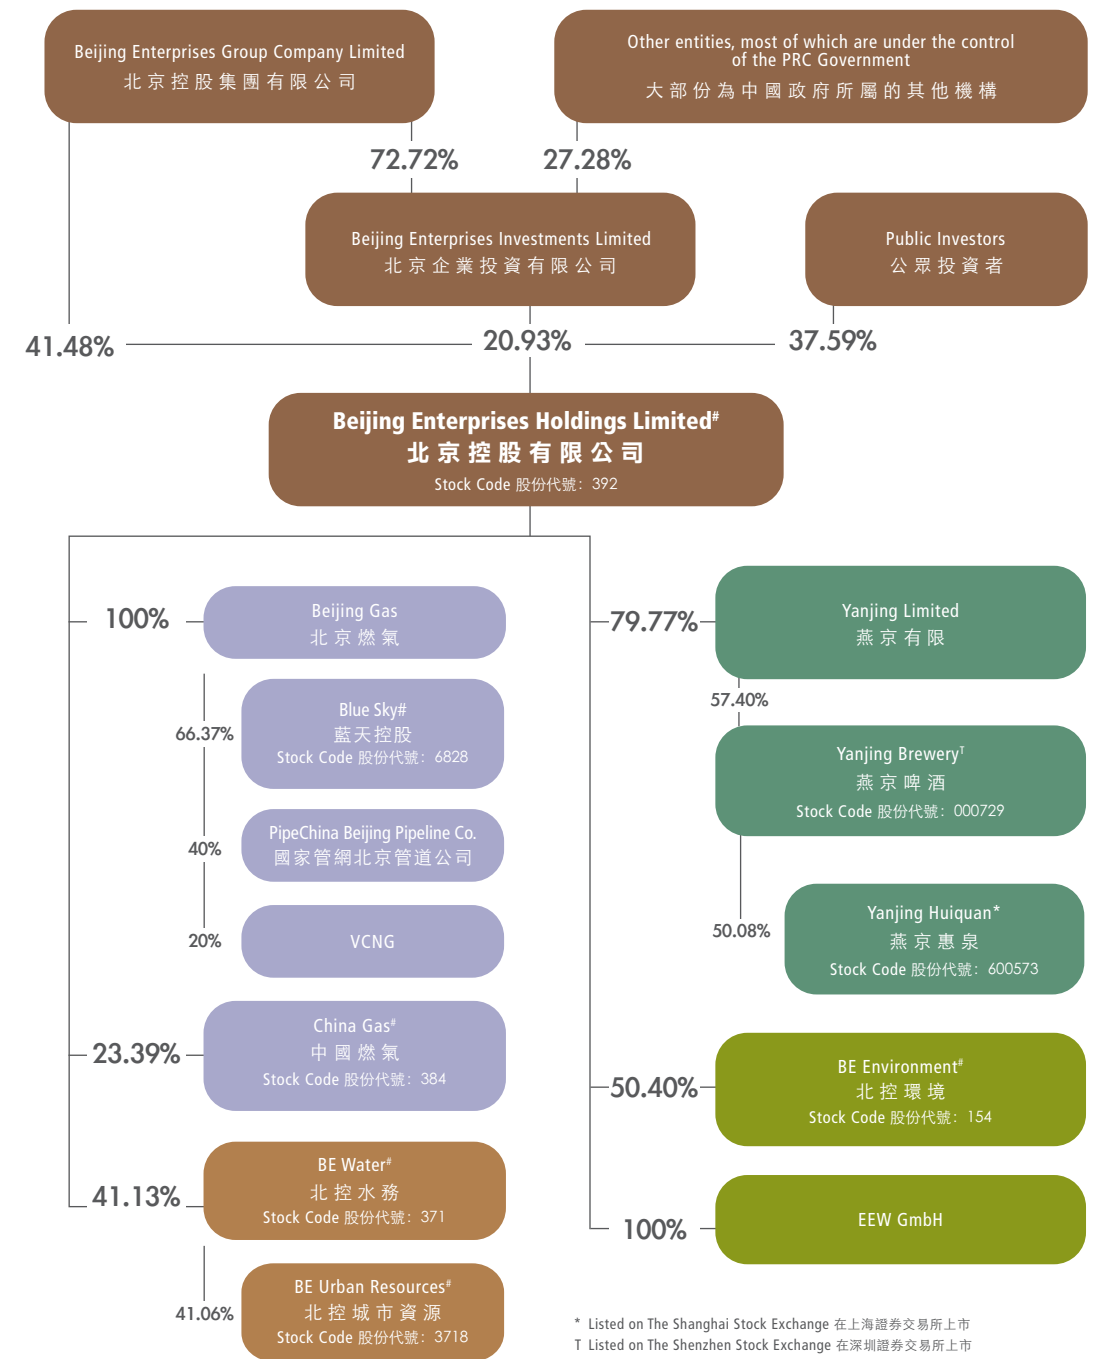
Beijing Enterprises Group Company Limited
北京控股集團有限公司

Other entities, most of which are under the control of the PRC Government
大部份為中國政府所屬的其他機構

72.72%

27.28%

Beijing Enterprises Investments Limited
北京企業投資有限公司

Public Investors
公眾投資者

41.48%

20.93%

37.59%

Beijing Enterprises Holdings Limited#
北京控股有限公司
Stock Code 股份代號：392

100%

Beijing Gas
北京燃氣

66.37%

Blue Sky#
藍天控股
Stock Code 股份代號：6828

40%

PipeChina Beijing Pipeline Co.
國家管網北京管道公司

20%

VCNG

23.39%

China Gas#
中國燃氣
Stock Code 股份代號：384

41.13%

BE Water#
北控水務
Stock Code 股份代號：371

41.06%

BE Urban Resources#
北控城市資源
Stock Code 股份代號：3718

79.77%

Yanjing Limited
燕京有限

57.40%

Yanjing Brewery^T
燕京啤酒
Stock Code 股份代號：000729

50.08%

Yanjing Huiquan*
燕京惠泉
Stock Code 股份代號：600573

50.40%

BE Environment#
北控環境
Stock Code 股份代號：154

100%

EEW GmbH

* Listed on The Shanghai Stock Exchange 在上海證券交易所上市
T Listed on The Shenzhen Stock Exchange 在深圳證券交易所上市